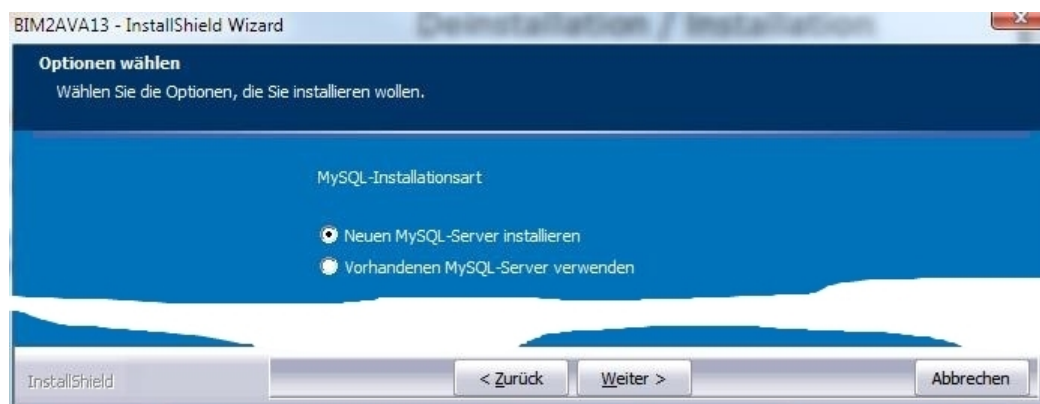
BIM2AVA13 - InstallShield Wizard

Deinstallation / Installation

Optionen wählen

Wählen Sie die Optionen, die Sie installieren wollen.

MySQL-Installationsart

Neuen MySQL-Server installieren

Vorhandenen MySQL-Server verwenden

InstallShield

< Zurück

Weiter >

Abbrechen